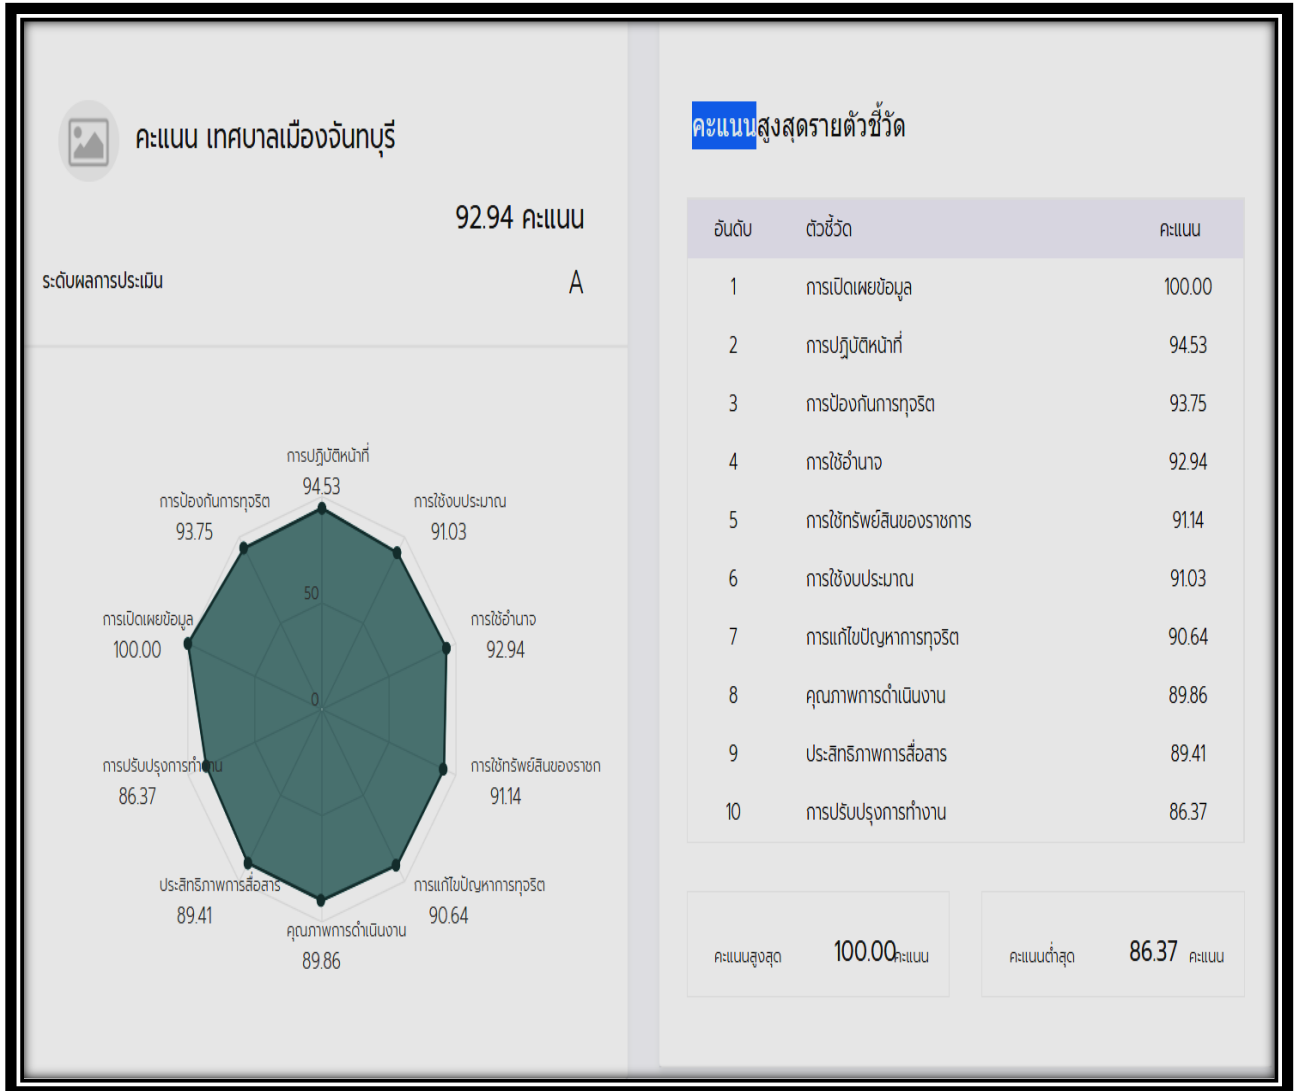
คะแนน เทศบาลเมืองจันทบุรี

92.94 คะแนน

ระดับผลการประเมิน A

การปฏิบัติหน้าที่
94.53

การใช้งบประมาณ
91.03

การใช้อำนาจ
92.94

การใช้ทรัพย์สินของราชก
91.14

การแก้ไขปัญหาการทุจริต
90.64

คุณภาพการดำเนินงาน
89.86

ประสิทธิภาพการสื่อสาร
89.41

การปรับปรุงการทำงาน
86.37

การเปิดเผยข้อมูล
100.00

การป้องกันการทุจริต
93.75

50

0

คะแนนสูงสุดรายตัวชี้วัด

| อันดับ | ตัวชี้วัด | คะแนน |
|---|---|---|
| 1 | การเปิดเผยข้อมูล | 100.00 |
| 2 | การปฏิบัติหน้าที่ | 94.53 |
| 3 | การป้องกันการทุจริต | 93.75 |
| 4 | การใช้อำนาจ | 92.94 |
| 5 | การใช้ทรัพย์สินของราชการ | 91.14 |
| 6 | การใช้งบประมาณ | 91.03 |
| 7 | การแก้ไขปัญหาการทุจริต | 90.64 |
| 8 | คุณภาพการดำเนินงาน | 89.86 |
| 9 | ประสิทธิภาพการสื่อสาร | 89.41 |
| 10 | การปรับปรุงการทำงาน | 86.37 |

คะแนนสูงสุด 100.00 คะแนน

คะแนนต่ำสุด 86.37 คะแนน